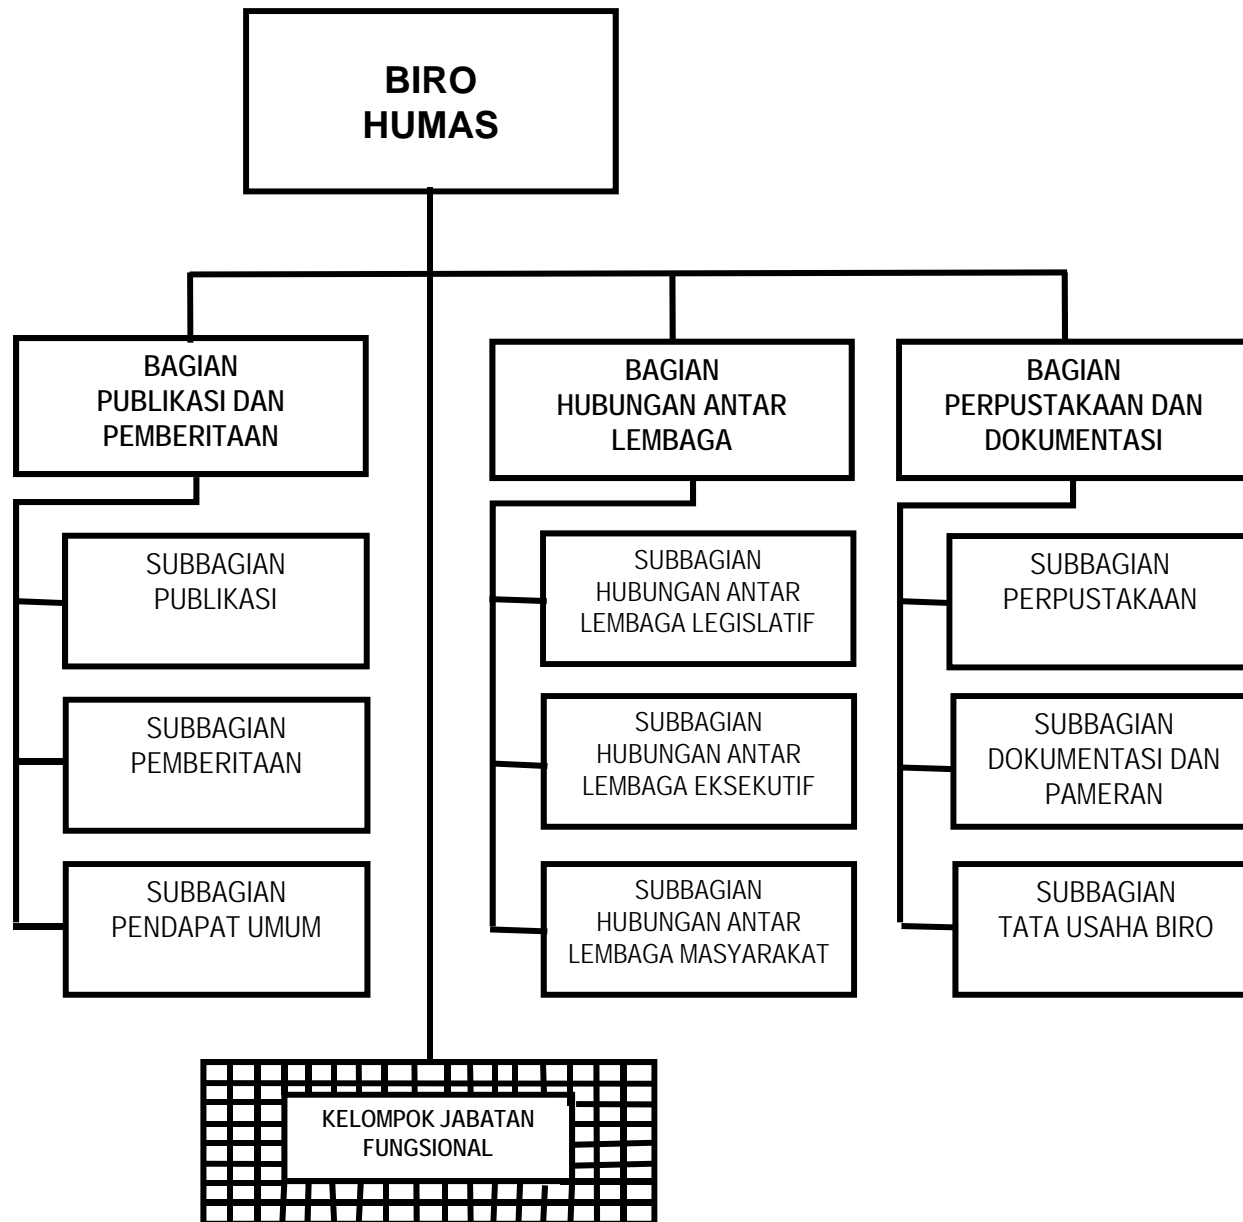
BIRO HUMAS

BAGIAN PUBLIKASI DAN PEMBERITAAN

SUBBAGIAN PUBLIKASI

SUBBAGIAN PEMBERITAAN

SUBBAGIAN PENDAPAT UMUM

BAGIAN HUBUNGAN ANTAR LEMBAGA

SUBBAGIAN HUBUNGAN ANTAR LEMBAGA LEGISLATIF

SUBBAGIAN HUBUNGAN ANTAR LEMBAGA EKSEKUTIF

SUBBAGIAN HUBUNGAN ANTAR LEMBAGA MASYARAKAT

BAGIAN PERPUSTAKAAN DAN DOKUMENTASI

SUBBAGIAN PERPUSTAKAAN

SUBBAGIAN DOKUMENTASI DAN PAMERAN

SUBBAGIAN TATA USAHA BIRO

KELOMPOK JABATAN FUNGSIONAL